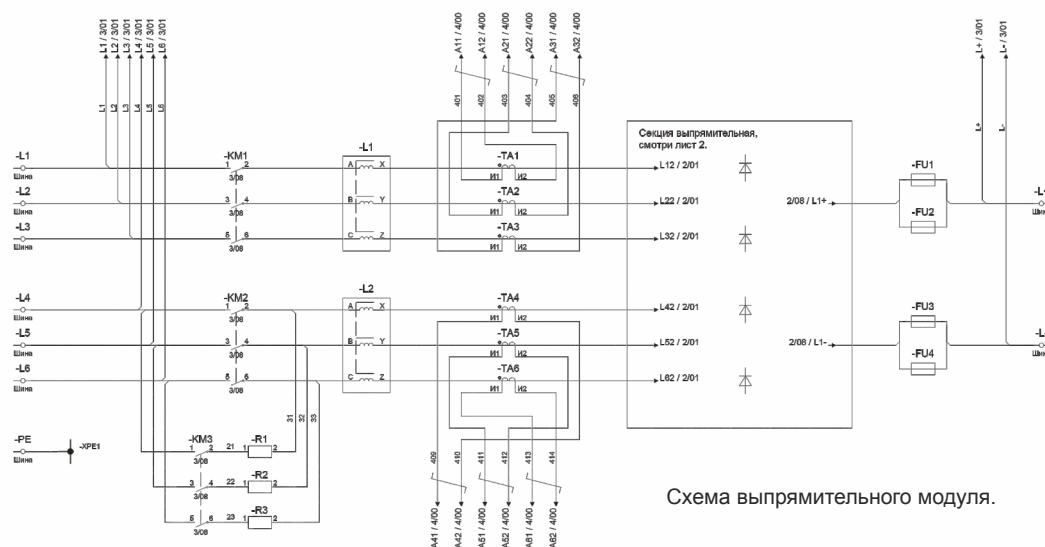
L1 / 3/01
L2 / 3/01
L3 / 3/01
L4 / 3/01
L5 / 3/01
L6 / 3/01

L1 L2 L3 L4 L5 L6

A11 / 4/00
A12 / 4/00
A21 / 4/00
A22 / 4/00
A31 / 4/00
A32 / 4/00

401 402 403 404 405 406

L+ / 3/01
L- / 3/01
L+ L-

-L1
Шина
-L2
Шина
-L3
Шина
-L4
Шина
-L5
Шина
-L6
Шина

-KM1
1 2
3/08
3 4
3/08
5 6
3/08

-L1
A X
B Y
C Z

-TA1
И1 И2
-TA2
И1 И2
-TA3
И1 И2

Секция выпрямительная, смотри лист 2.

L12 / 2/01
L22 / 2/01
L32 / 2/01
L42 / 2/01
L52 / 2/01
L62 / 2/01

2/08 / L1+
2/08 / L1-

-FU1
-FU2
-FU3
-FU4

-L
Шина
-L
Шина

-KM2
1 2
3/08
3 4
3/08
5 6
3/08

-L2
A X
B Y
C Z

-TA4
И1 И2
-TA5
И1 И2
-TA6
И1 И2

-PE
Шина
-XPE1

-KM3
1 2
3/08
3 4
3/08
5 6
3/08

21 -R1 1 2
22 -R2 1 2
23 -R3 1 2

31 32 33

409 410 411 412 413 414

A41 / 4/00
A42 / 4/00
A51 / 4/00
A52 / 4/00
A61 / 4/00
A62 / 4/00

Схема выпрямительного модуля.